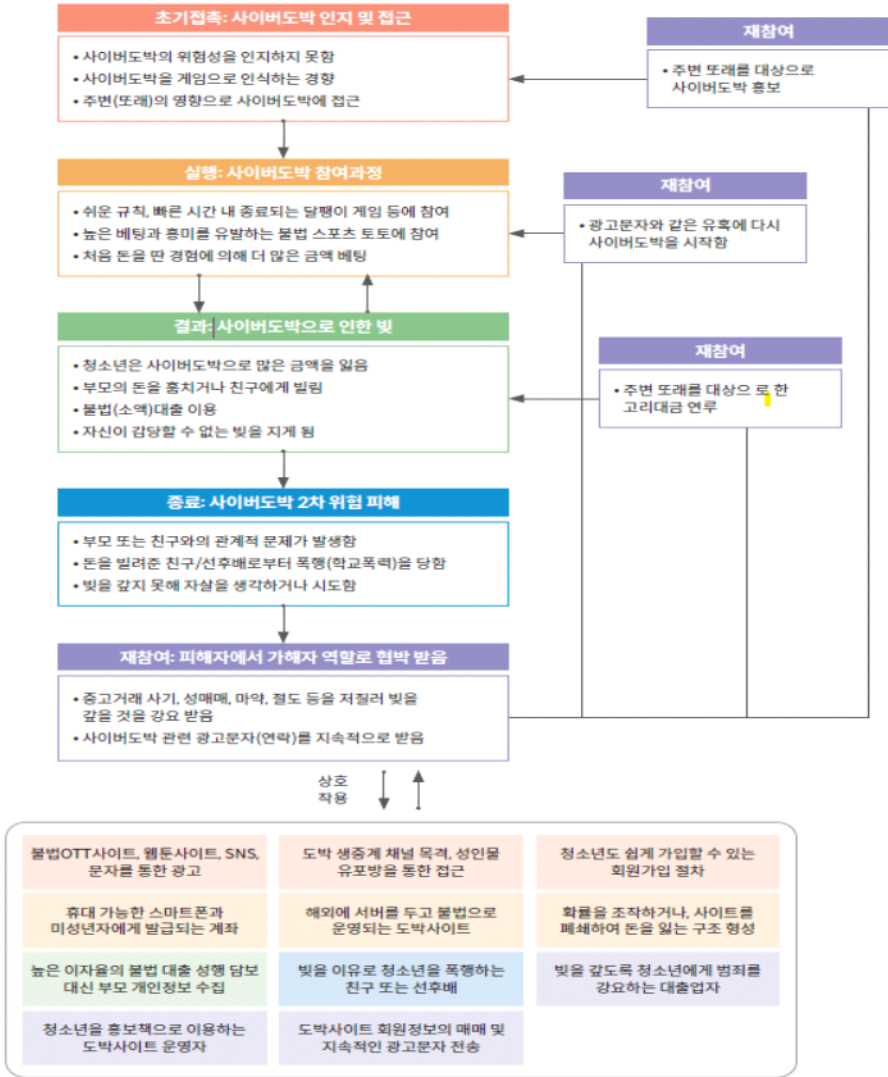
초기접촉: 사이버도박 인지 및 접근

• 사이버도박의 위험성을 인지하지 못함
• 사이버도박을 게임으로 인식하는 경향
• 주변(또래)의 영향으로 사이버도박에 접근

재참여

• 주변 또래를 대상으로 사이버도박 홍보

실행: 사이버도박 참여과정

• 쉬운 규칙, 빠른 시간 내 종료되는 달팽이 게임 등에 참여
• 높은 베팅과 흥미를 유발하는 불법 스포츠 토토에 참여
• 처음 돈을 딴 경험에 의해 더 많은 금액 베팅

재참여

• 광고문자와 같은 유혹에 다시 사이버도박을 시작함

결과: 사이버도박으로 인한 빚

• 청소년은 사이버도박으로 많은 금액을 잃음
• 부모의 돈을 훔치거나 친구에게 빌림
• 불법(소액)대출 이용
• 자신이 감당할 수 없는 빚을 지게 됨

재참여

• 주변 또래를 대상으로 한 고리대금 연루

종료: 사이버도박 2차 위험 피해

• 부모 또는 친구와의 관계적 문제가 발생함
• 돈을 빌려준 친구/선후배로부터 폭행(학교폭력)을 당함
• 빚을 갚지 못해 자살을 생각하거나 시도함

재참여: 피해자에서 가해자 역할로 협박 받음

• 중고거래 사기, 성매매, 마약, 절도 등을 저질러 빚을 갚을 것을 강요 받음
• 사이버도박 관련 광고문자(연락)를 지속적으로 받음

상호 작용

| 불법OTT사이트, 웹툰사이트, SNS, 문자를 통한 광고 | 도박 생중계 채널 목격, 성인물 유포방을 통한 접근 | 청소년도 쉽게 가입할 수 있는 회원가입 절차 |
|---|---|---|
| 휴대 가능한 스마트폰과 미성년자에게 발급되는 계좌 | 해외에 서버를 두고 불법으로 운영되는 도박사이트 | 확률을 조작하거나, 사이트를 폐쇄하여 돈을 잃는 구조 형성 |
| 높은 이자율의 불법 대출 성행 담보 대신 부모 개인정보 수집 | 빚을 이유로 청소년을 폭행하는 친구 또는 선후배 | 빚을 갚도록 청소년에게 범죄를 강요하는 대출업자 |
| 청소년을 홍보책으로 이용하는 도박사이트 운영자 | 도박사이트 회원정보의 매매 및 지속적인 광고문자 전송 | |